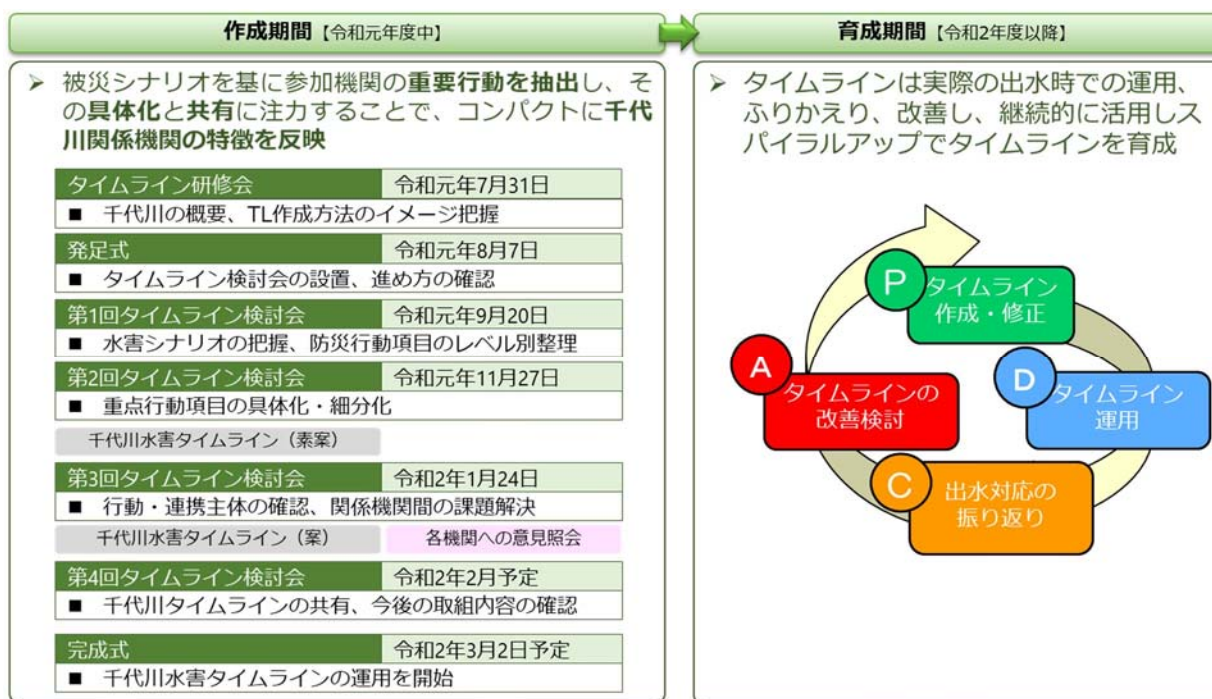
作成期間【令和元年度中】

育成期間【令和2年度以降】

➤ 被災シナリオを基に参加機関の重要行動を抽出し、その具体化と共有に注力することで、コンパクトに千代川関係機関の特徴を反映

| タイムライン研修会 | 令和元年7月31日 |
|---|---|
| ■ 千代川の概要、TL作成方法のイメージ把握 | |
| 発足式 | 令和元年8月7日 |
| ■ タイムライン検討会の設置、進め方の確認 | |
| 第1回タイムライン検討会 | 令和元年9月20日 |
| ■ 水害シナリオの把握、防災行動項目のレベル別整理 | |
| 第2回タイムライン検討会 | 令和元年11月27日 |
| ■ 重点行動項目の具体化・細分化 | |
| 千代川水害タイムライン（素案） | |
| 第3回タイムライン検討会 | 令和2年1月24日 |
| ■ 行動・連携主体の確認、関係機関間の課題解決 | |
| 千代川水害タイムライン（案） | 各機関への意見照会 |
| 第4回タイムライン検討会 | 令和2年2月予定 |
| ■ 千代川タイムラインの共有、今後の取組内容の確認 | |
| 完成式 | 令和2年3月2日予定 |
| ■ 千代川水害タイムラインの運用を開始 | |

➤ タイムラインは実際の出水時での運用、ふりかえり、改善し、継続的に活用しスパイラルアップでタイムラインを育成

P タイムライン作成・修正

D タイムライン運用

C 出水対応の振り返り

A タイムラインの改善検討